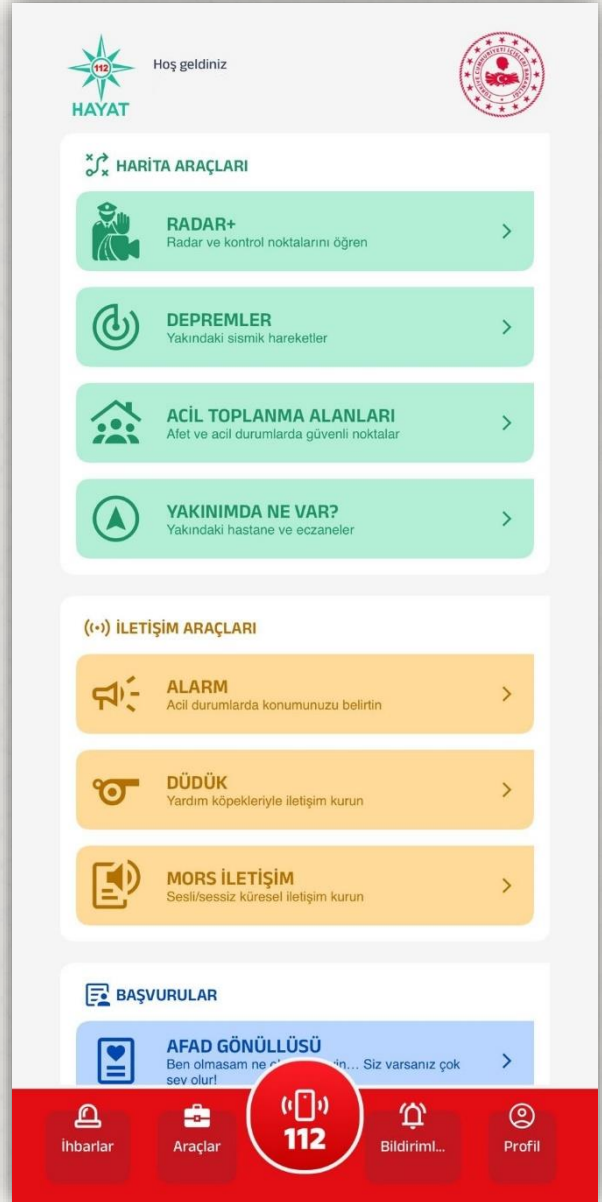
112
HAYAT

Hoş geldiniz

HARİTA ARAÇLARI

RADAR+
Radar ve kontrol noktalarını öğren

DEPREMLER
Yakındaki sismik hareketler

ACİL TOPLANMA ALANLARI
Afet ve acil durumlarda güvenli noktalar

YAKINIMDA NE VAR?
Yakındaki hastane ve eczaneler

İLETİŞİM ARAÇLARI

ALARM
Acil durumlarda konumunuzu belirtin

DÜDÜK
Yardım köpekleriyle iletişim kurun

MORS İLETİŞİM
Sesli/sessiz küresel iletişim kurun

BAŞVURULAR

AFAD GÖNÜLLÜSÜ
Ben olmasam ne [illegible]in... Siz varsanız çok şey olur!

İhbarlar
Araçlar
112
Bildiriml...
Profil